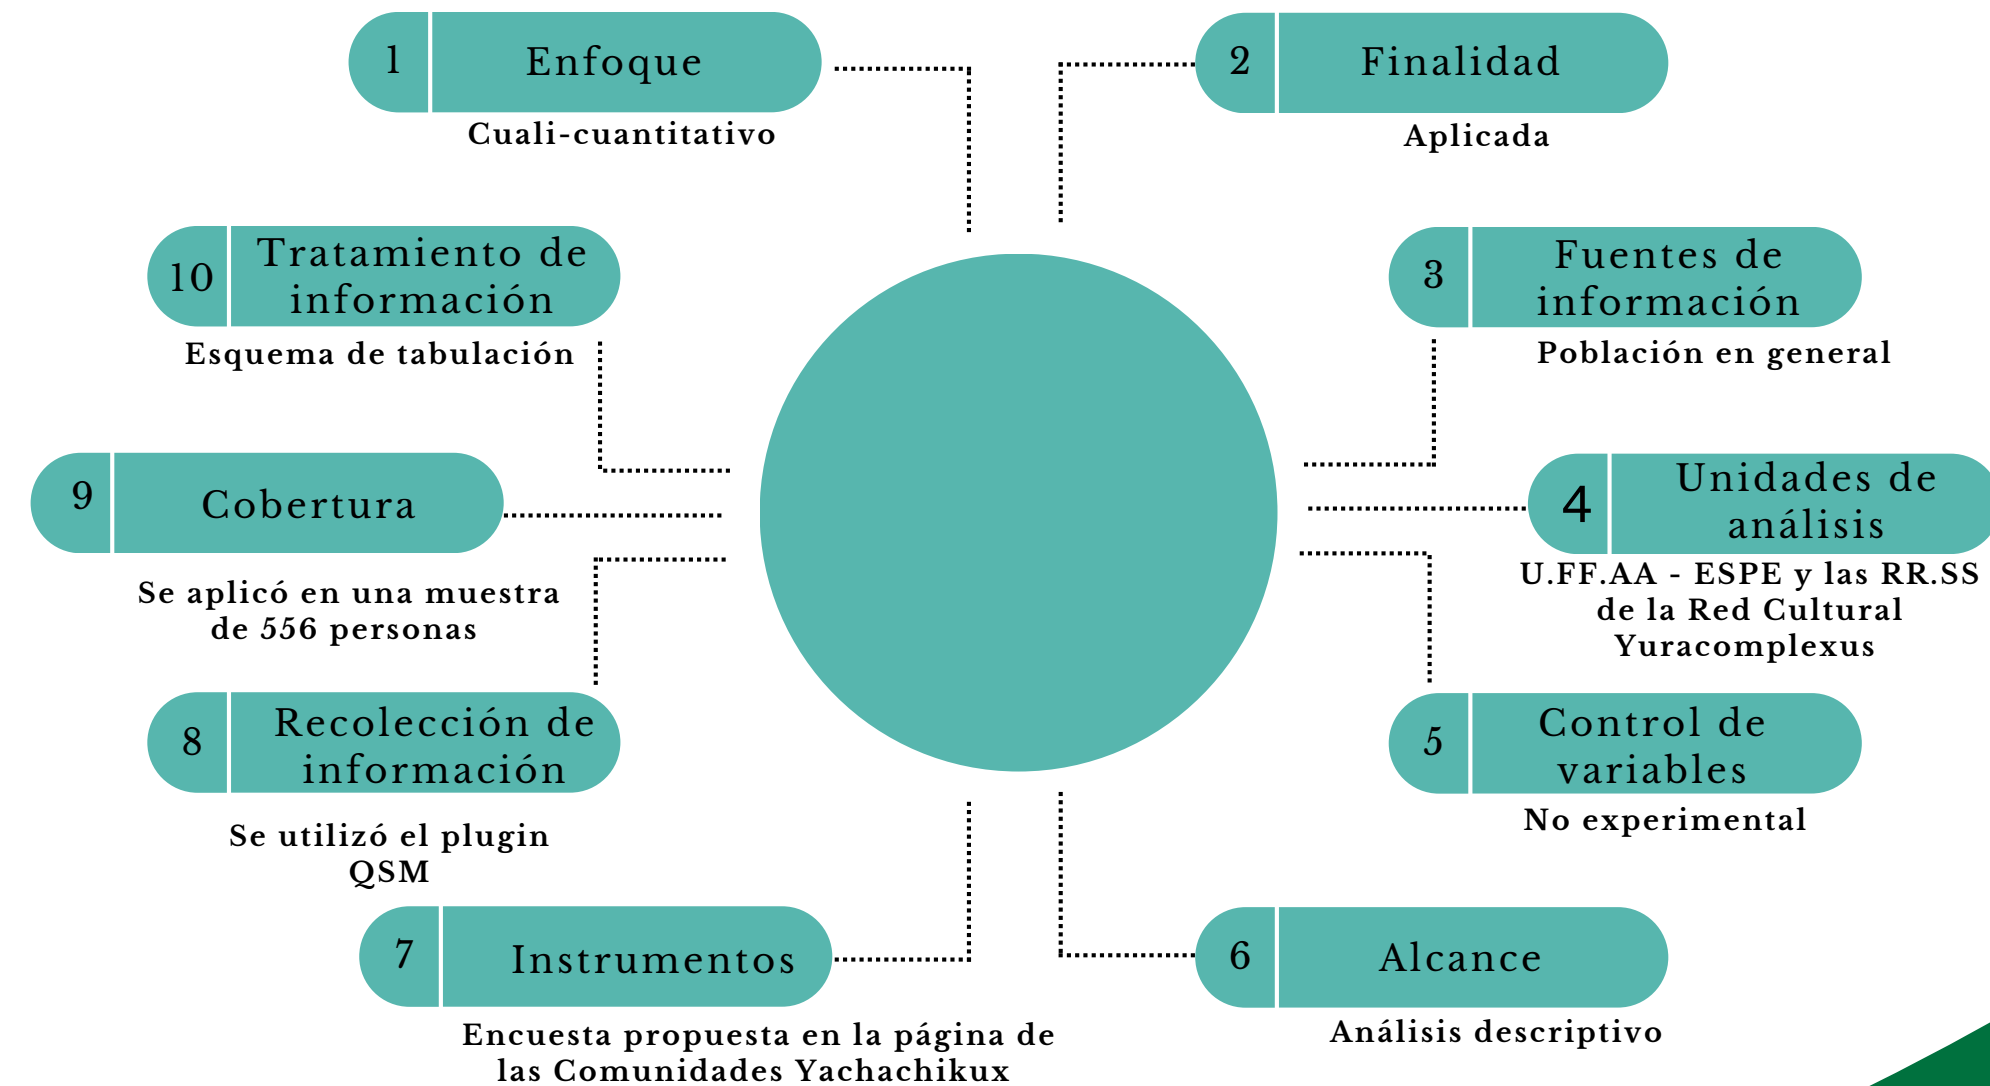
1 Enfoque
Cuali-cuantitativo

2 Finalidad
Aplicada

10 Tratamiento de información
Esquema de tabulación

3 Fuentes de información
Población en general

9 Cobertura
Se aplicó en una muestra de 556 personas

4 Unidades de análisis
U.FF.AA - ESPE y las RR.SS de la Red Cultural Yuracomplexus

8 Recolección de información
Se utilizó el plugin QSM

5 Control de variables
No experimental

7 Instrumentos
Encuesta propuesta en la página de las Comunidades Yachachikux

6 Alcance
Análisis descriptivo